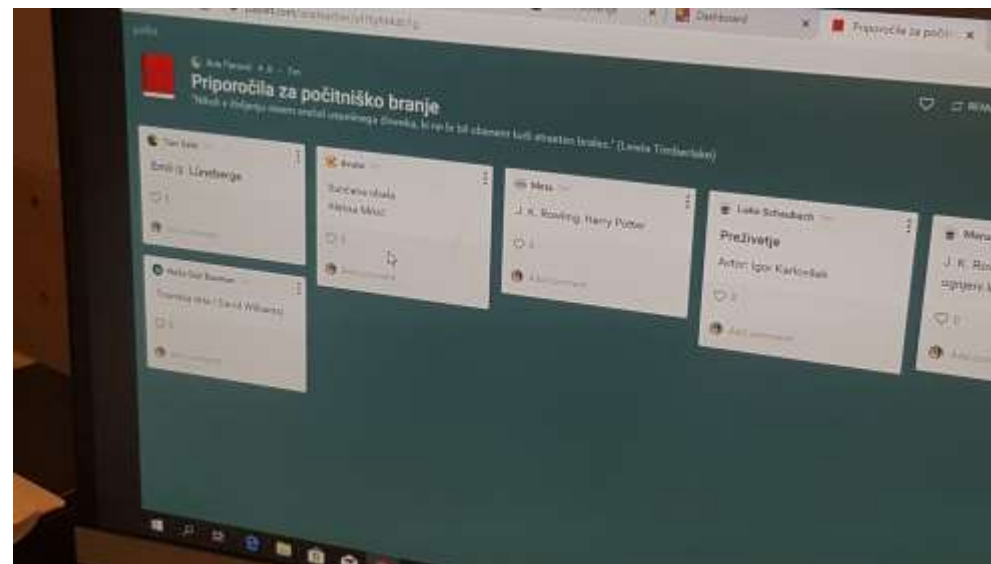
Dashboard ×
Priporočila za počit ×

Priporočila za počitniško branje
"Nikoli v življenju nisem srečal uspešnega človeka, ki ne bi bil obenem tudi strasten bralec." (Lewis Timberlake)

Emil iz Lönneberge
♡ 1
Add comment

Sončna ulica
Helena Moliš
♡ 1
Add comment

Mrtva
J. K. Rowling: Harry Potter
♡ 1
Add comment

Luka Schubach
Preživetje
Avtor: Igor Karlovšek
♡ 2
Add comment

J. K. Ro
igrajev
♡ 0
Add comment

Tranzitna tete ( David Williams)
♡ 1
Add comment